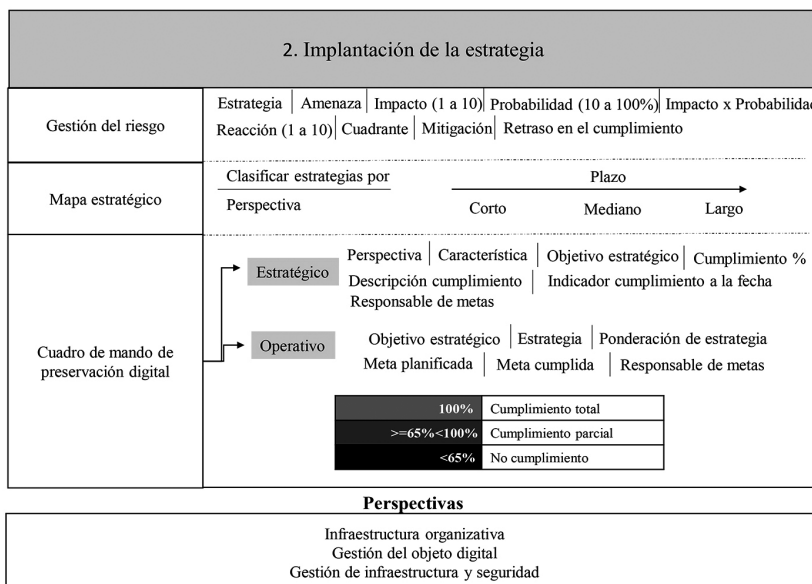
2. Implantación de la estrategia

Gestión del riesgo

Estrategia | Amenaza | Impacto (1 a 10) | Probabilidad (10 a 100%) | Impacto x Probabilidad
Reacción (1 a 10) | Cuadrante | Mitigación | Retraso en el cumplimiento

Mapa estratégico

Clasificar estrategias por
Perspectiva

Plazo
Corto Mediano Largo

Cuadro de mando de preservación digital

Estratégico

Perspectiva | Característica | Objetivo estratégico | Cumplimiento %
Descripción cumplimiento | Indicador cumplimiento a la fecha
Responsable de metas

Operativo

Objetivo estratégico | Estrategia | Ponderación de estrategia
Meta planificada | Meta cumplida | Responsable de metas

| | |
|---|---|
| 100% | Cumplimiento total |
| >=65%<100% | Cumplimiento parcial |
| <65% | No cumplimiento |

Perspectivas

Infraestructura organizativa
Gestión del objeto digital
Gestión de infraestructura y seguridad